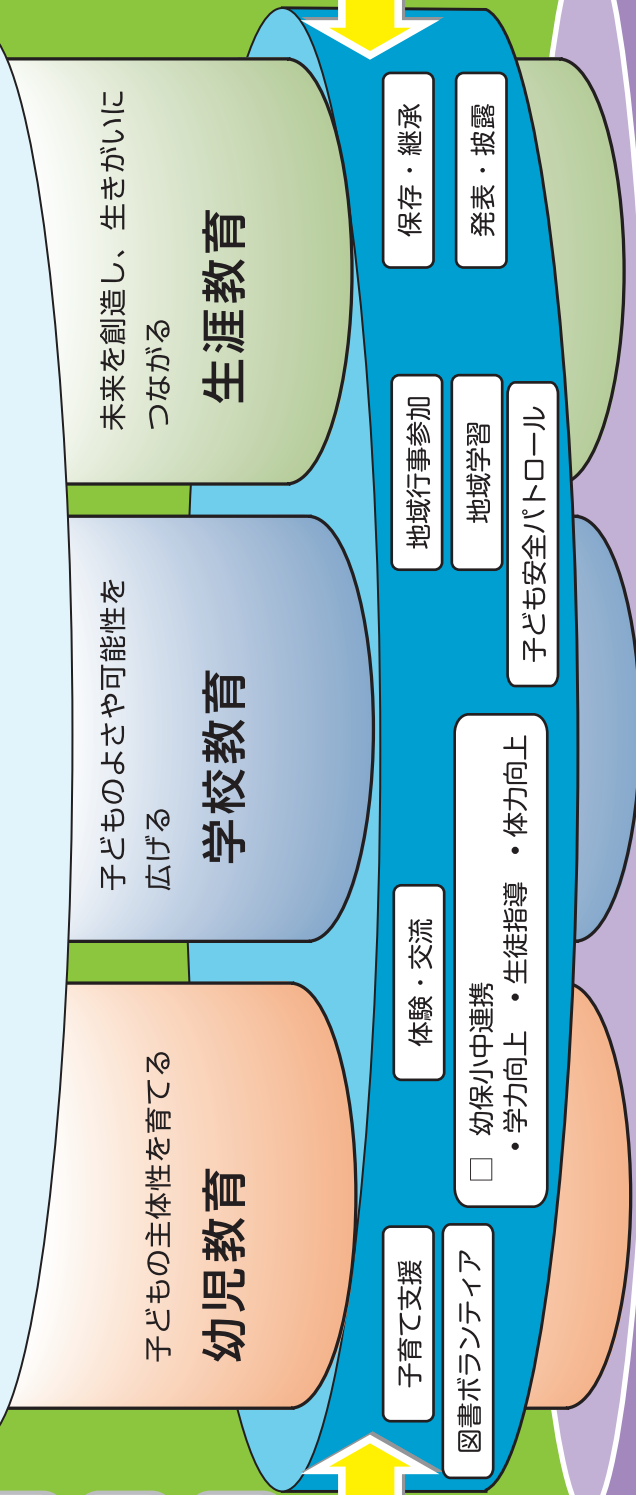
未来を創造し、生きがいにつながる
生涯教育

子どものよさや可能性を広げる
学校教育

子どもの主体性を育てる
幼児教育

保存・継承

発表・披露

地域行事参加

地域学習

子ども安全パトロール

□ 幼保小中連携
・学力向上 ・生徒指導 ・体力向上

体験・交流

子育て支援

図書ボランティア